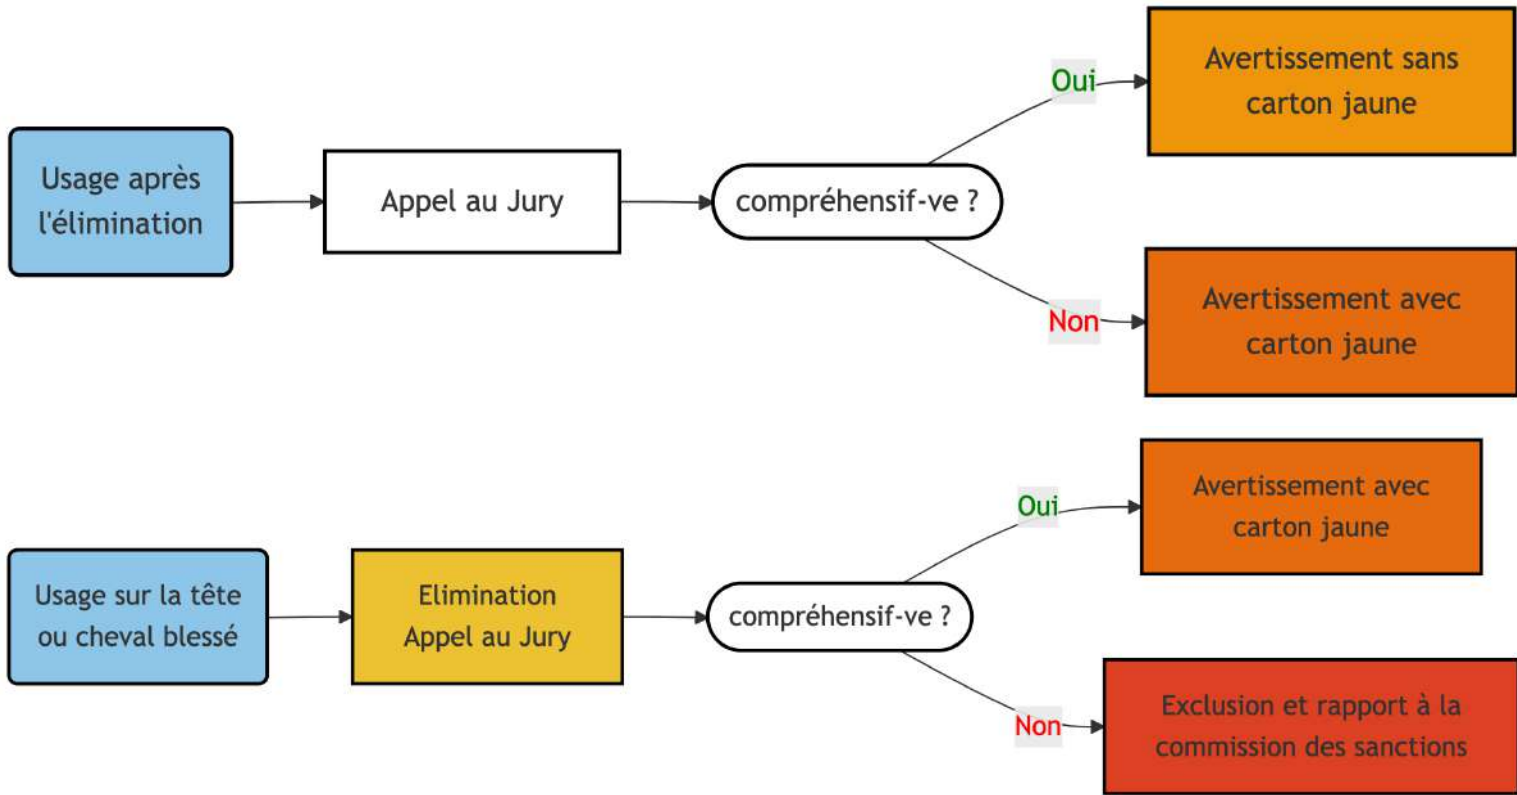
Usage après l'élimination

Appel au Jury

compréhensif-ve ?

Oui

Avertissement sans carton jaune

Non

Avertissement avec carton jaune

Usage sur la tête ou cheval blessé

Elimination
Appel au Jury

compréhensif-ve ?

Oui

Avertissement avec carton jaune

Non

Exclusion et rapport à la commission des sanctions